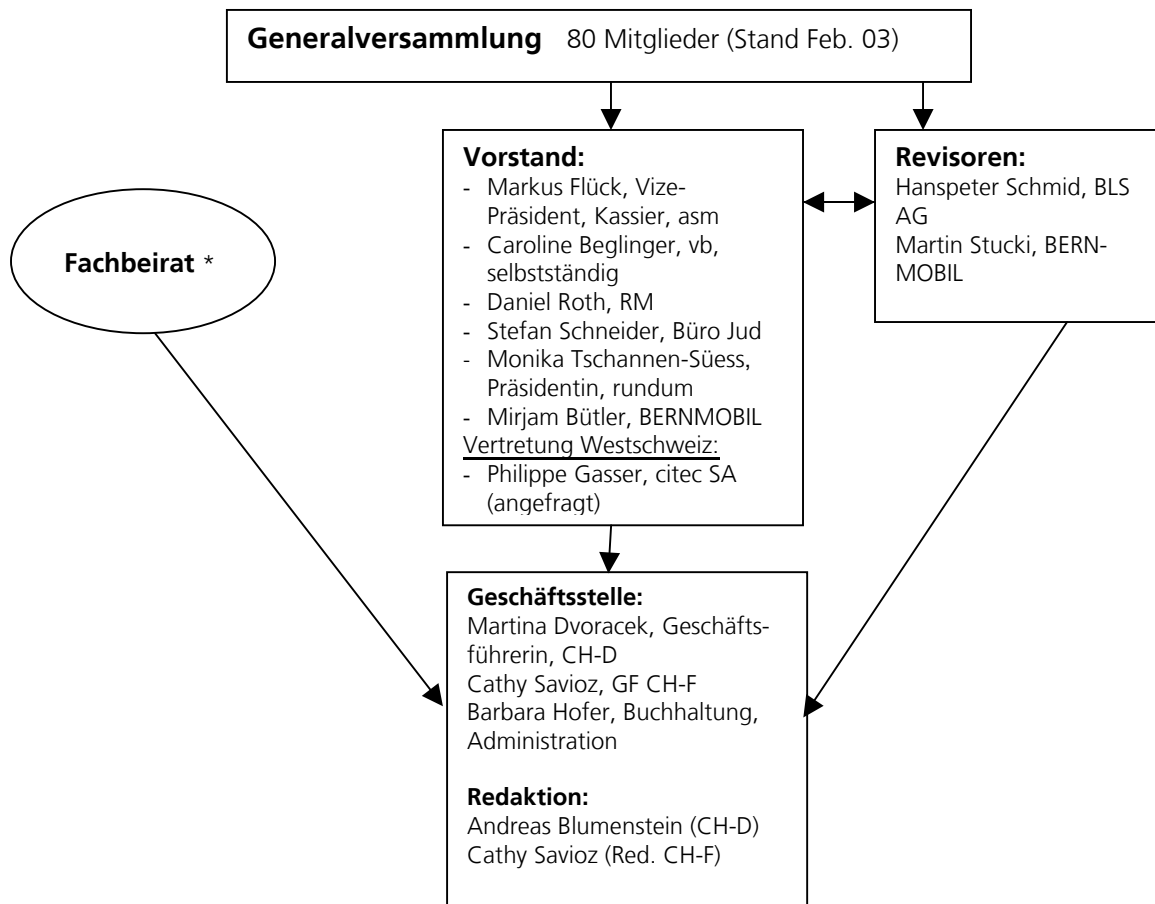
**Generalversammlung** 80 Mitglieder (Stand Feb. 03)

**Fachbeirat** *

**Vorstand:**
- Markus Flück, Vize-Präsident, Kassier, asm
- Caroline Beglinger, vb, selbstständig
- Daniel Roth, RM
- Stefan Schneider, Büro Jud
- Monika Tschannen-Süess, Präsidentin, rundum
- Mirjam Bütler, BERNMOBIL
Vertretung Westschweiz:
- Philippe Gasser, citec SA (angefragt)

**Revisoren:**
Hanspeter Schmid, BLS AG
Martin Stucki, BERN-MOBIL

**Geschäftsstelle:**
Martina Dvoracek, Geschäftsführerin, CH-D
Cathy Savioz, GF CH-F
Barbara Hofer, Buchhaltung, Administration

**Redaktion:**
Andreas Blumenstein (CH-D)
Cathy Savioz (Red. CH-F)